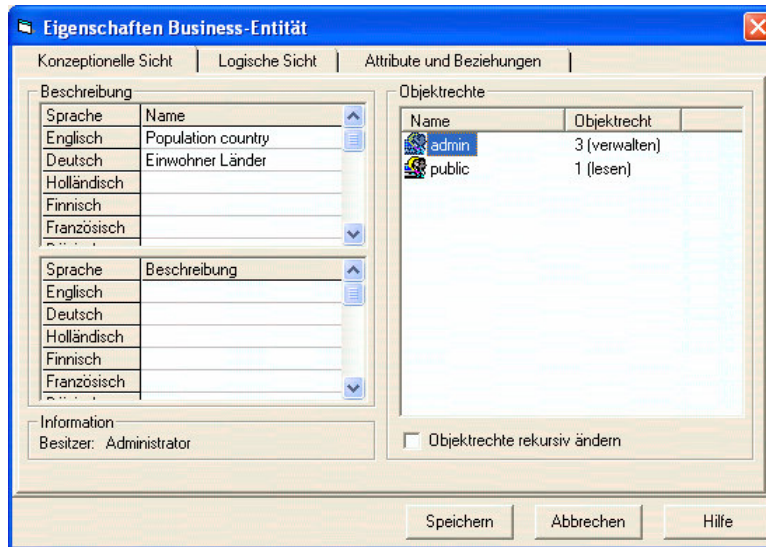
Eigenschaften Business-Entität

Konzeptionelle Sicht | Logische Sicht | Attribute und Beziehungen

Beschreibung

| Sprache | Name |
|---|---|
| Englisch | Population country |
| Deutsch | Einwohner Länder |
| Holländisch | |
| Finnisch | |
| Französisch | |

| Sprache | Beschreibung |
|---|---|
| Englisch | |
| Deutsch | |
| Holländisch | |
| Finnisch | |
| Französisch | |

Information
Besitzer: Administrator

Objektrechte

| Name | Objektrecht |
|---|---|
| admin | 3 (verwalten) |
| public | 1 (lesen) |

Objektrechte rekursiv ändern

Speichern | Abbrechen | Hilfe